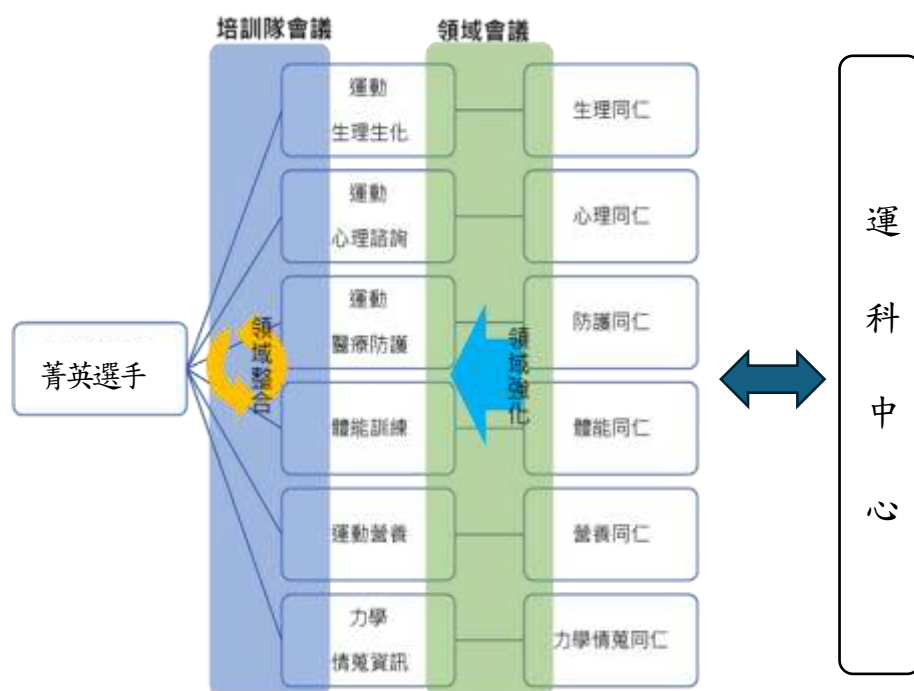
培訓隊會議

領域會議

菁英選手

領域整合

運動生理生化

運動心理諮詢

運動醫療防護

體能訓練

運動營養

力學情蒐資訊

領域強化

生理同仁

心理同仁

防護同仁

體能同仁

營養同仁

力學情蒐同仁

運科中心